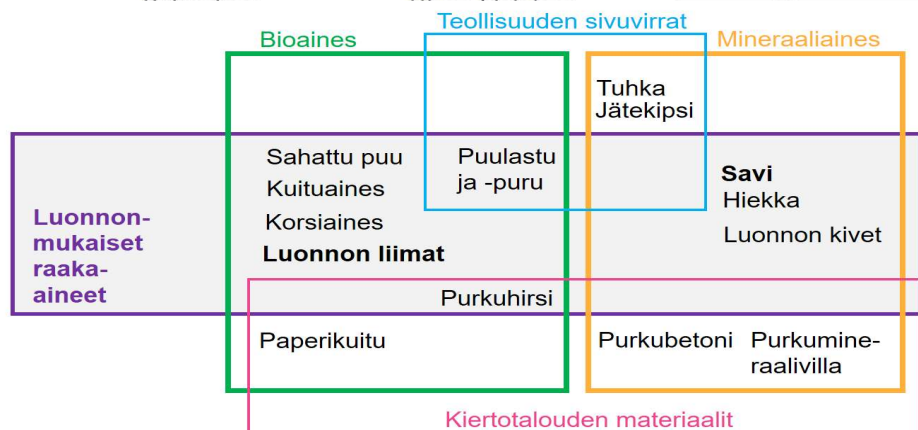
Teollisuuden sivuvirrat

Bioaines

Mineraaliaines

Tuhka
Jätekipsi

Luonnonmukaiset raaka-aineet

Sahattu puu
Kuituaines
Korsiaines
Luonnon liimat

Puulastu ja -puru

Savi
Hiekka
Luonnon kivet

Purkuhirsi

Paperikuitu

Purkubetoni

Purkumineraalivilla

Kiertotalouden materiaalit